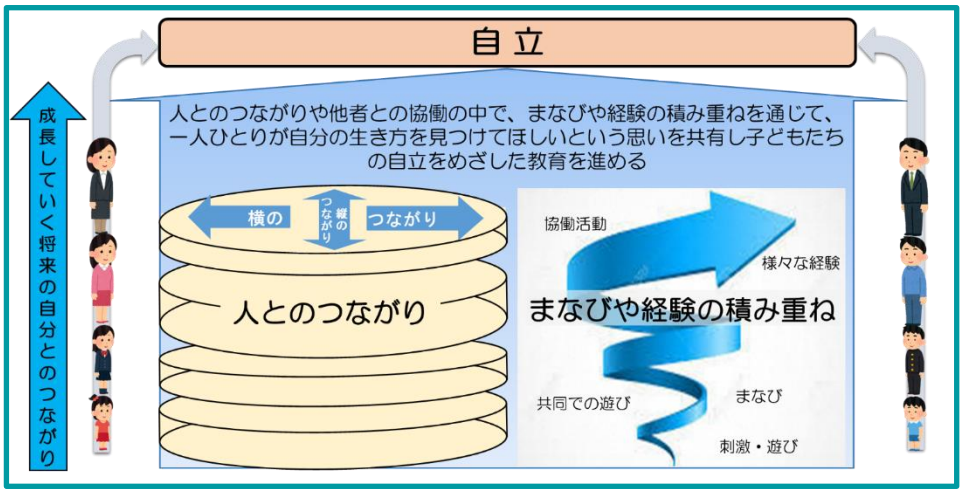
自立

成長していく将来の自分とのつながり

人とのつながりや他者との協働の中で、まなびや経験の積み重ねを通じて、一人ひとりが自分の生き方を見つけてほしいという思いを共有し子どもたちの自立をめざした教育を進める

横の　縦のつながり　つながり

人とのつながり

協働活動

様々な経験

まなびや経験の積み重ね

共同での遊び

まなび

刺激・遊び